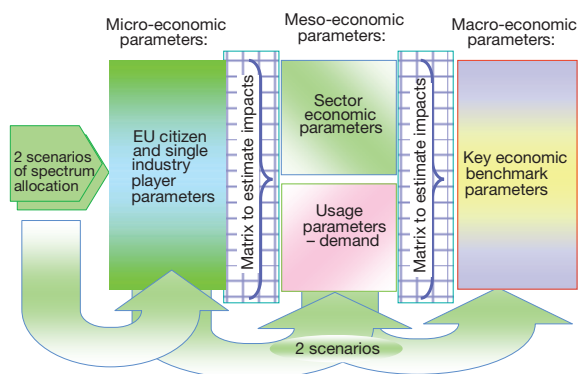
Micro-economic parameters:

Meso-economic parameters:

Macro-economic parameters:

2 scenarios of spectrum allocation

EU citizen and single industry player parameters

Matrix to estimate impacts

Sector economic parameters

Usage parameters – demand

Matrix to estimate impacts

Key economic benchmark parameters

2 scenarios